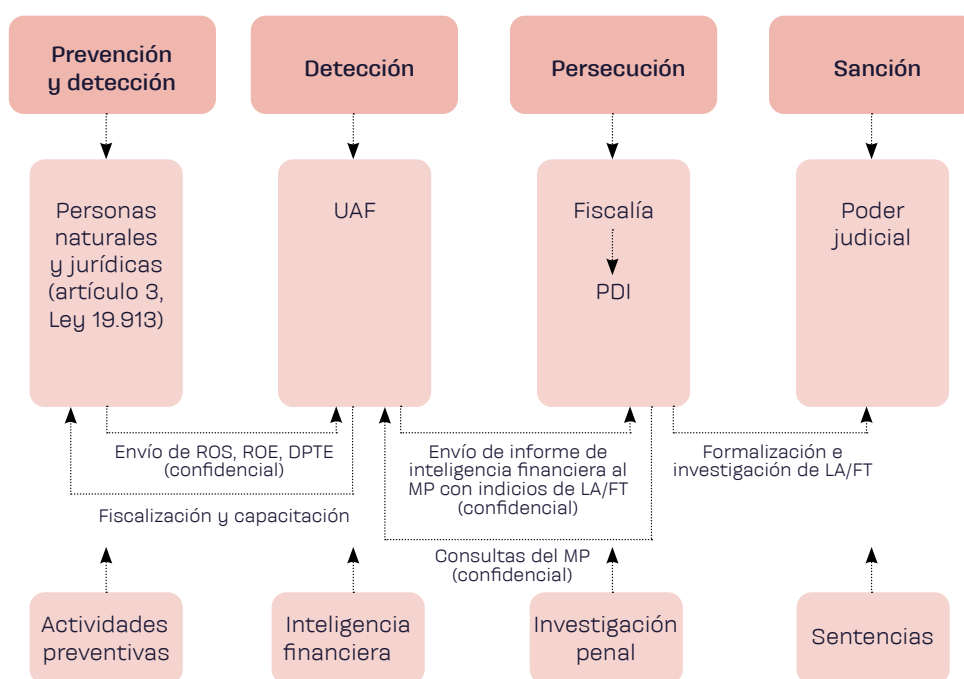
Prevención y detección

Detección

Persecución

Sanción

Personas naturales y jurídicas (artículo 3, Ley 19.913)

UAF

Fiscalía

PDI

Poder judicial

Envío de ROS, ROE, DPTE (confidencial)

Fiscalización y capacitación

Envío de informe de inteligencia financiera al MP con indicios de LA/FT (confidencial)

Formalización e investigación de LA/FT

Consultas del MP (confidencial)

Actividades preventivas

Inteligencia financiera

Investigación penal

Sentencias